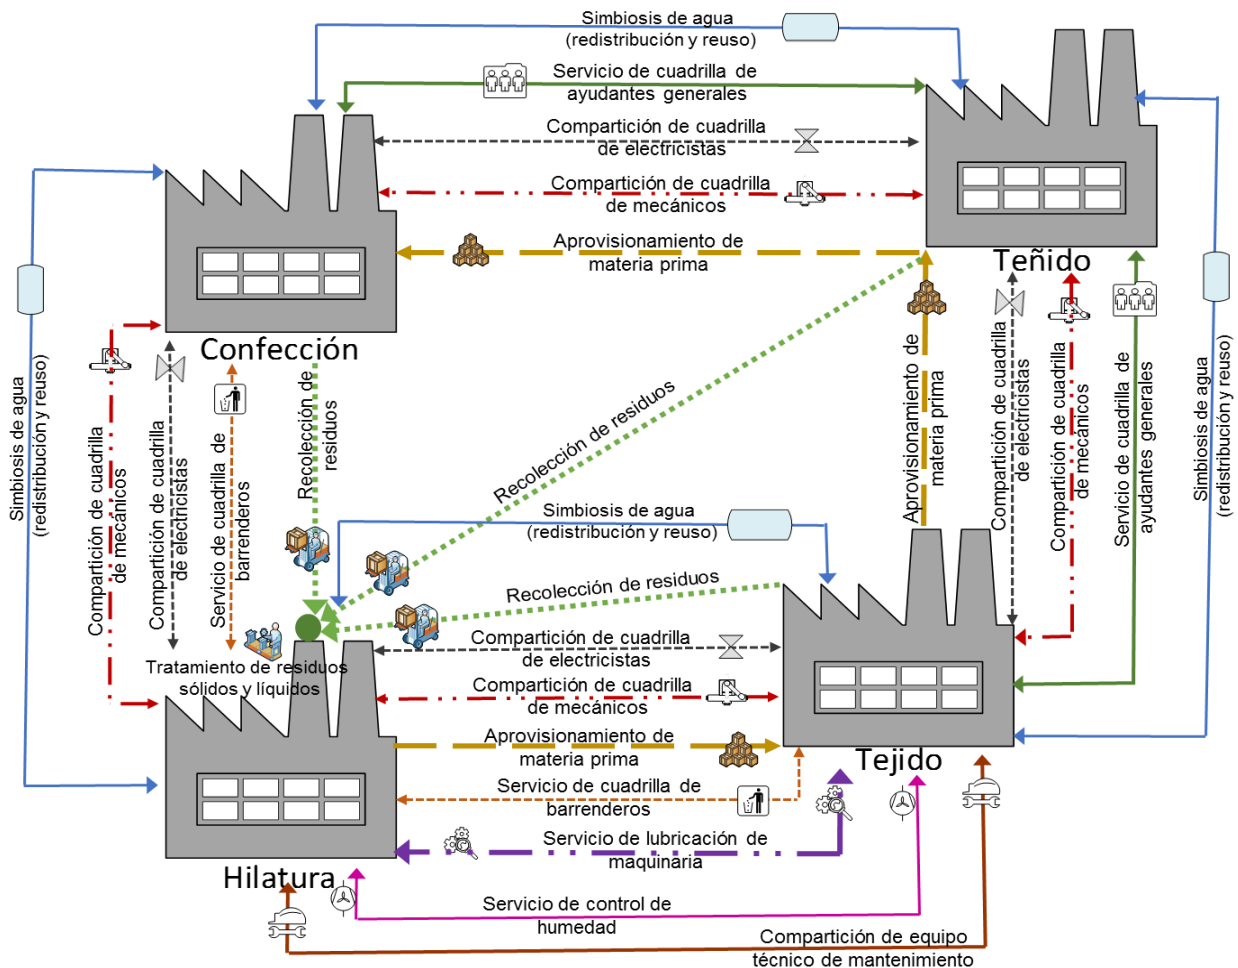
Simbiosis de agua (redistribución y reuso)

Servicio de cuadrilla de ayudantes generales

Compartición de cuadrilla de electricistas

Compartición de cuadrilla de mecánicos

Aprovisionamiento de materia prima

Teñido

Confección

Simbiosis de agua (redistribución y reuso)

Compartición de cuadrilla de mecánicos

Compartición de cuadrilla de electricistas

Servicio de cuadrilla de barrenderos

Recolección de residuos

Recolección de residuos

Aprovisionamiento de materia prima

Compartición de cuadrilla de electricistas

Compartición de cuadrilla de mecánicos

Servicio de cuadrilla de ayudantes generales

Simbiosis de agua (redistribución y reuso)

Simbiosis de agua (redistribución y reuso)

Recolección de residuos

Compartición de cuadrilla de electricistas

Tratamiento de residuos sólidos y líquidos

Compartición de cuadrilla de mecánicos

Aprovisionamiento de materia prima

Tejido

Servicio de cuadrilla de barrenderos

Servicio de lubricación de maquinaria

Hilatura

Servicio de control de humedad

Compartición de equipo técnico de mantenimiento